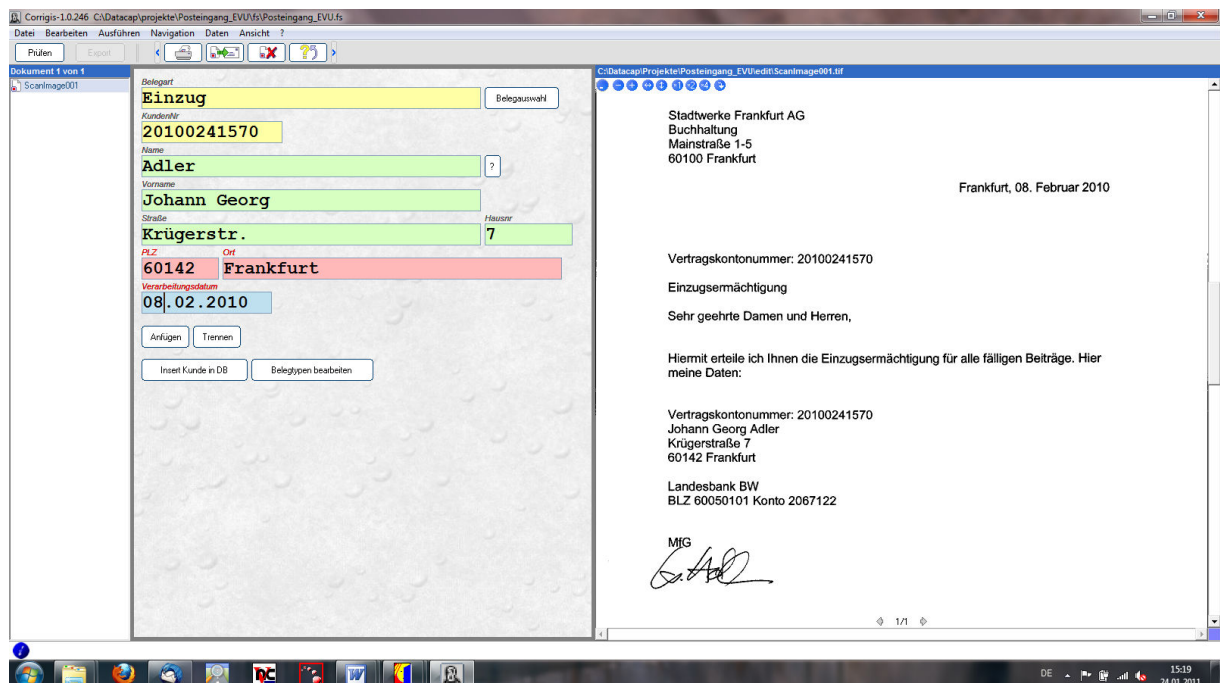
Corrigis-1.0.246 C:\Datacap\projekte\Posteingang_EVU\fs\Posteingang_EVU.fs

Datei Bearbeiten Ausführen Navigation Daten Ansicht ?

Prüfen Export

Dokument 1 von 1
ScanImage001

Belegart
Einzug
Belegauswahl
KundenNr
20100241570
Name
Adler
?
Vorname
Johann Georg
Straße
Krügerstr.
Hausnr
7
PLZ
60142
Ort
Frankfurt
Verarbeitungsdatum
08.02.2010

Anfügen Trennen

Insert Kunde in DB Belegtypen bearbeiten

C:\Datacap\Projekte\Posteingang_EVU\edit\ScanImage001.tif

Stadtwerke Frankfurt AG
Buchhaltung
Mainstraße 1-5
60100 Frankfurt

Frankfurt, 08. Februar 2010

Vertragskontonummer: 20100241570

Einzugsermächtigung

Sehr geehrte Damen und Herren,

Hiermit erteile ich Ihnen die Einzugsermächtigung für alle fälligen Beiträge. Hier meine Daten:

Vertragskontonummer: 20100241570
Johann Georg Adler
Krügerstraße 7
60142 Frankfurt

Landesbank BW
BLZ 60050101 Konto 2067122

MfG

1/1

DE 15:19 24.01.2011